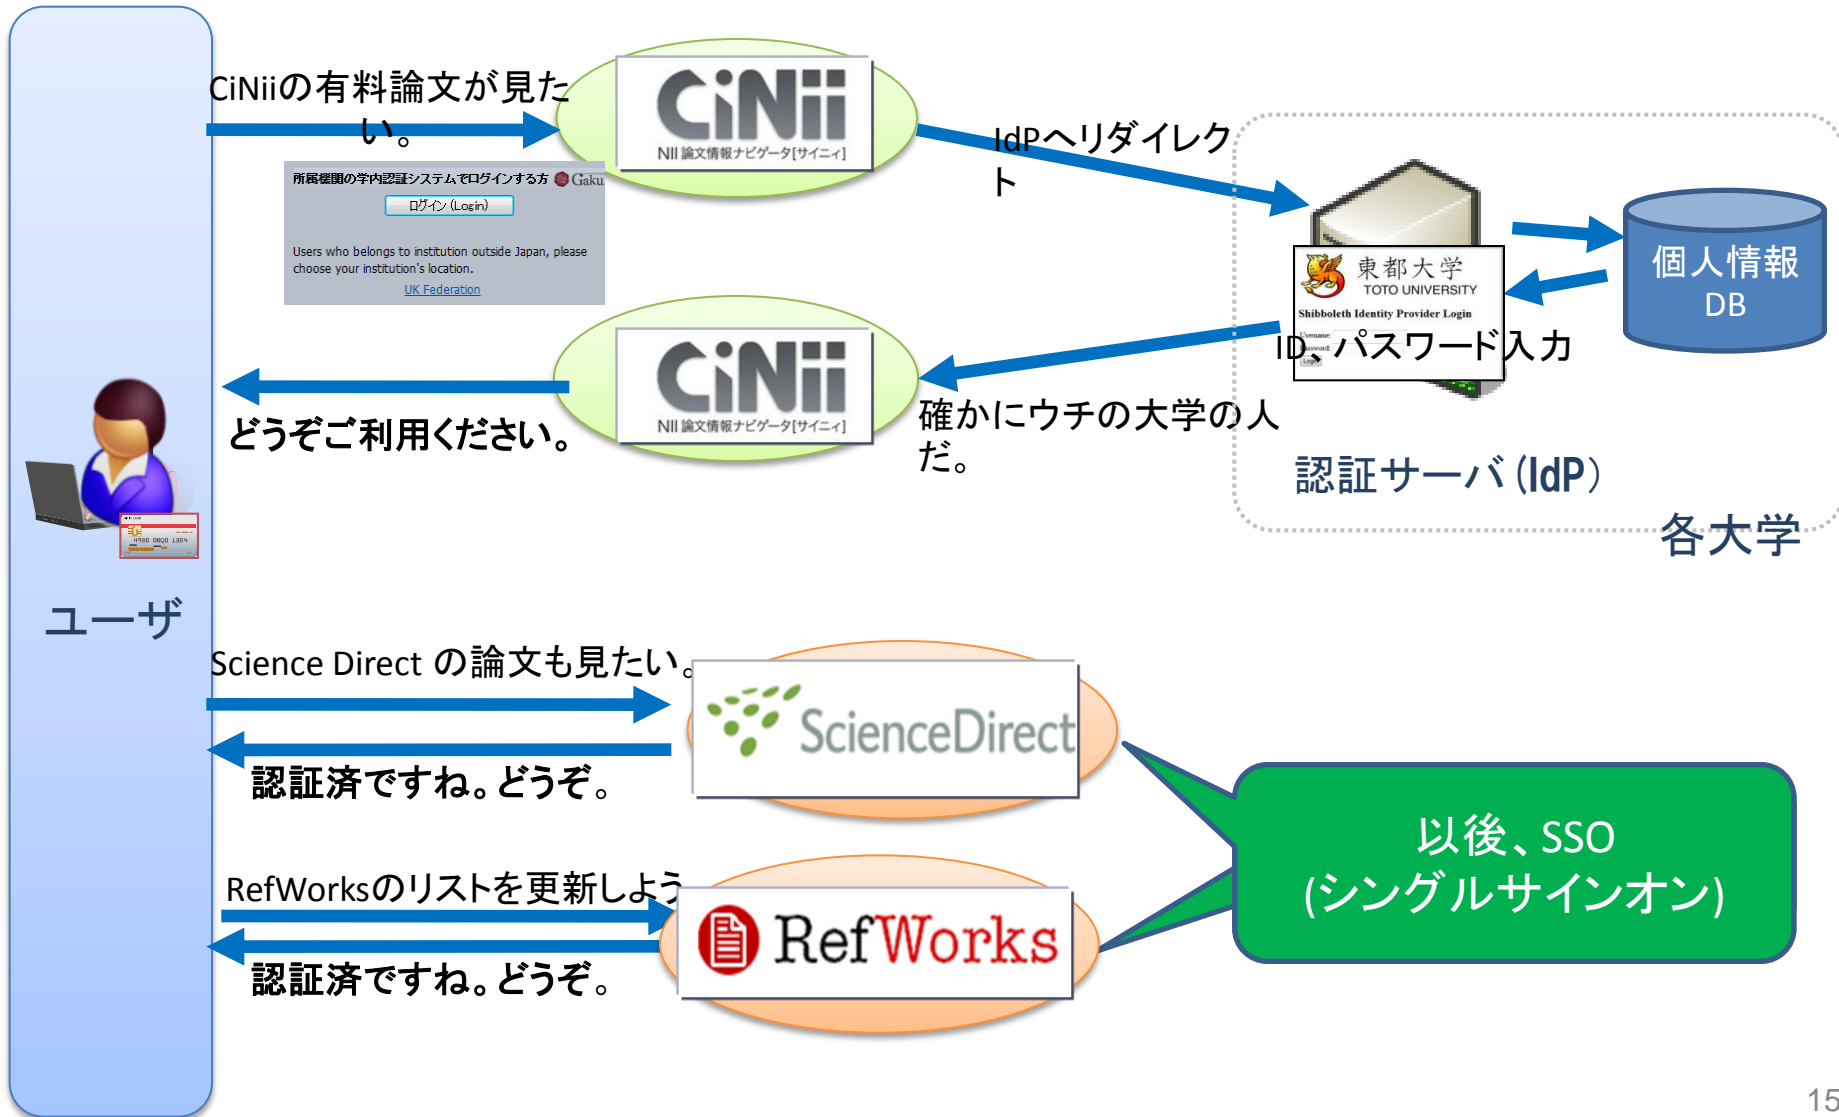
CiNiiの有料論文が見たい。

CiNii
NII 論文情報ナビゲータ[サイニィ]

所属機関の学内認証システムでログインする方 Gaku
ログイン (Login)
Users who belongs to institution outside Japan, please choose your institution's location.
UK Federation

IdPへリダイレクト

東都大学
TOTO UNIVERSITY
Shibboleth Identity Provider Login
Username
Password
Login

個人情報
DB

ID、パスワード入力

CiNii
NII 論文情報ナビゲータ[サイニィ]

どうぞご利用ください。

確かにウチの大学の人だ。

認証サーバ(IdP)

各大学

ユーザ

Science Direct の論文も見たい。

ScienceDirect

認証済ですね。どうぞ。

RefWorksのリストを更新しよう

RefWorks

認証済ですね。どうぞ。

以後、SSO
(シングルサインオン)

15